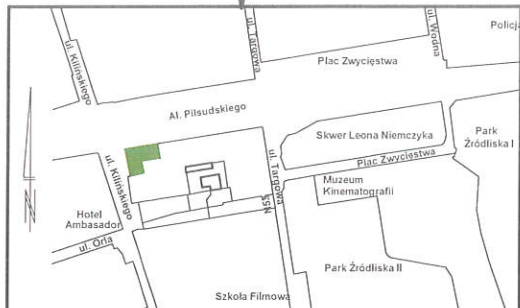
ul. Kilińskiego
ul. Targowa
ul. Wodna
Policja
Plac Zwycięstwa
Al. Piłsudskiego
Skwer Leona Niemczyka
Park Źródliska I
Plac Zwycięstwa
ul. Kilińskiego
ul. Targowa
N53
Muzeum Kinematografii
Hotel Ambasador
ul. Orla
Park Źródliska II
Szkoła Filmowa